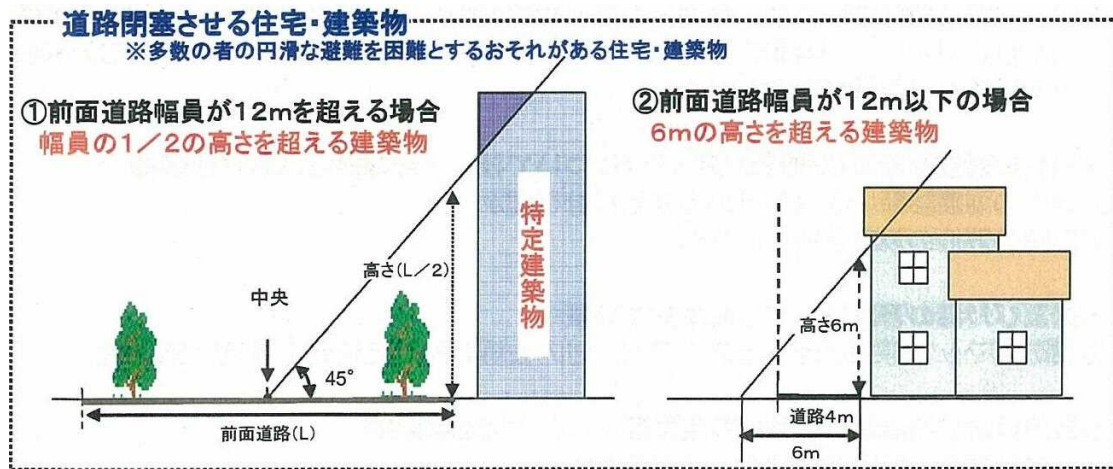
道路閉塞させる住宅・建築物
※多数の者の円滑な避難を困難とするおそれがある住宅・建築物

①前面道路幅員が12mを超える場合
幅員の1／2の高さを超える建築物

特定建築物

高さ(L／2)

中央

45°

前面道路(L)

②前面道路幅員が12m以下の場合
6mの高さを超える建築物

高さ6m

道路4m

6m